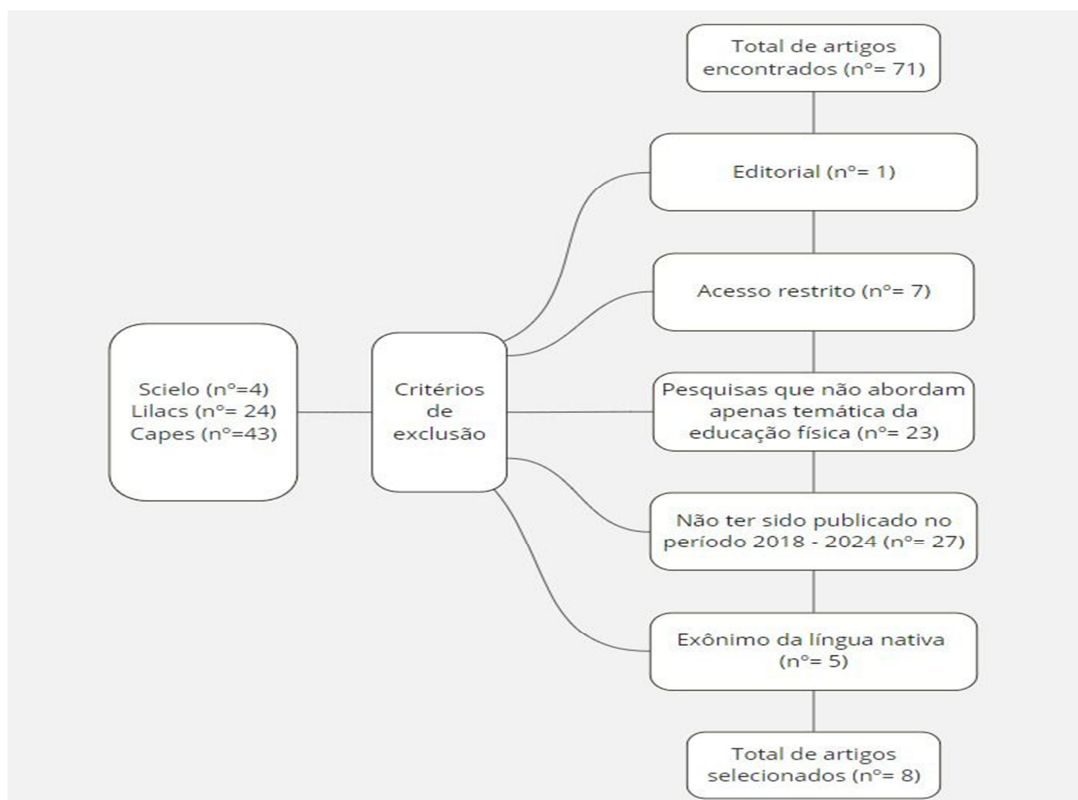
Total de artigos encontrados (n°= 71)

Scielo (n°=4)
Lilacs (n°= 24)
Capes (n°=43)

Critérios de exclusão

Editorial (n°= 1)

Acesso restrito (n°= 7)

Pesquisas que não abordam apenas temática da educação física (n°= 23)

Não ter sido publicado no período 2018 - 2024 (n°= 27)

Exônimo da língua nativa (n°= 5)

Total de artigos selecionados (n°= 8)